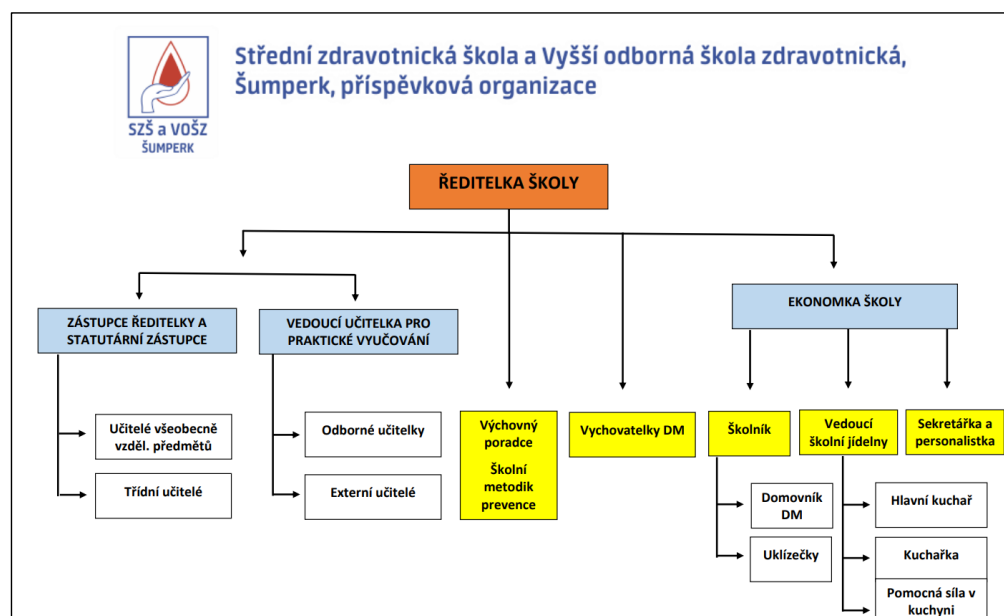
SZŠ a VOŠZ
ŠUMPERK

Střední zdravotnická škola a Vyšší odborná škola zdravotnická, Šumperk, příspěvková organizace

ŘEDITELKA ŠKOLY

ZÁSTUPCE ŘEDITELKY A STATUTÁRNÍ ZÁSTUPCE

Učitelé všeobecně vzděl. předmětů

Třídní učitelé

VEDOUCÍ UČITELKA PRO PRAKTICKÉ VYUČOVÁNÍ

Odborné učitelky

Externí učitelé

Výchovný poradce
Školní metodik prevence

Vychovatelky DM

EKONOMKA ŠKOLY

Školník

Domovník DM

Uklízečky

Vedoucí školní jídelny

Hlavní kuchař

Kuchařka

Pomocná síla v kuchyni

Sekretářka a personalistka